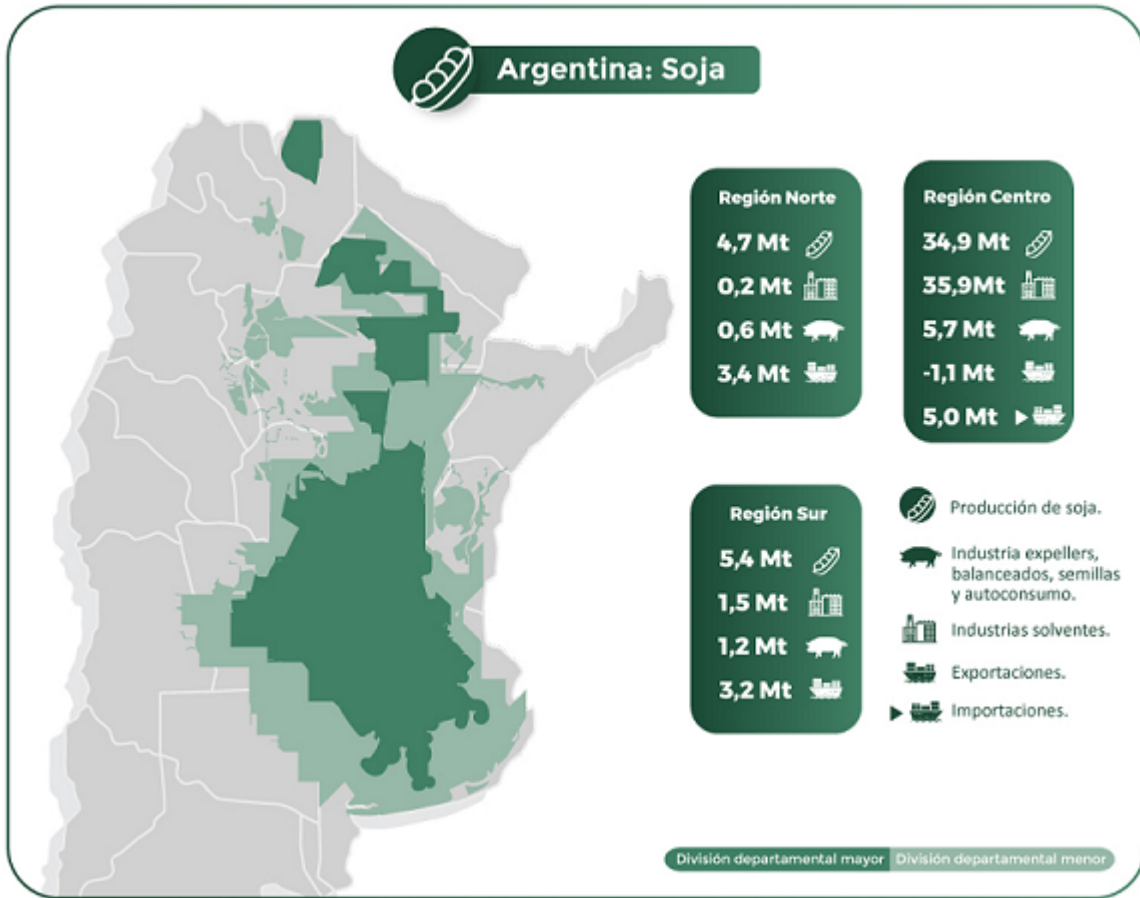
Argentina: Soja

Región Norte
4,7 Mt
0,2 Mt
0,6 Mt
3,4 Mt

Región Centro
34,9 Mt
35,9Mt
5,7 Mt
-1,1 Mt
5,0 Mt

Región Sur
5,4 Mt
1,5 Mt
1,2 Mt
3,2 Mt

Producción de soja.
Industria expellers, balanceados, semillas y autoconsumo.
Industrias solventes.
Exportaciones.
Importaciones.

División departamental mayor
División departamental menor